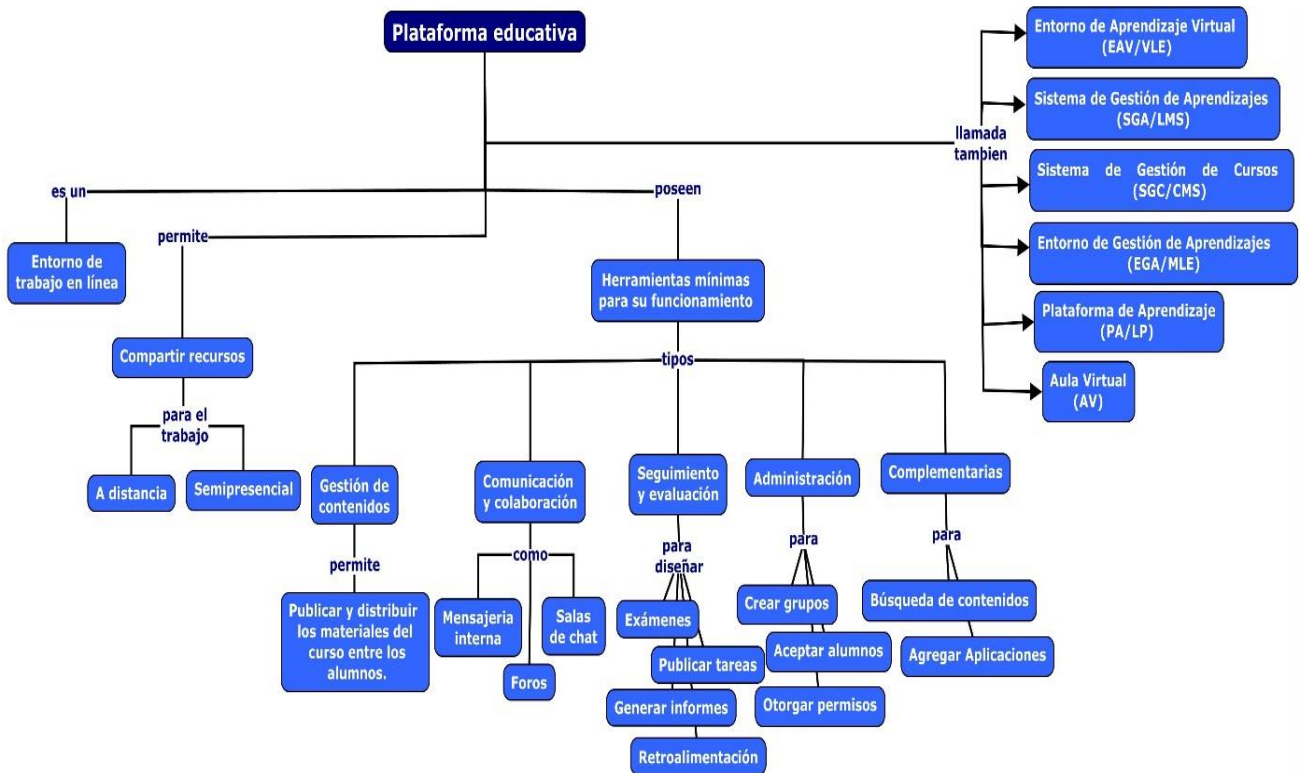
Plataforma educativa

llamada tambien

Entorno de Aprendizaje Virtual (EAV/VLE)

Sistema de Gestión de Aprendizajes (SGA/LMS)

Sistema de Gestión de Cursos (SGC/CMS)

Entorno de Gestión de Aprendizajes (EGA/MLE)

Plataforma de Aprendizaje (PA/LP)

Aula Virtual (AV)

es un

Entorno de trabajo en línea

permite

Compartir recursos

para el trabajo

A distancia

Semipresencial

poseen

Herramientas mínimas para su funcionamiento

tipos

Gestión de contenidos

permite

Publicar y distribuir los materiales del curso entre los alumnos.

Comunicación y colaboración

como

Mensajeria interna

Foros

Salas de chat

Seguimiento y evaluación

para diseñar

Exámenes

Publicar tareas

Generar informes

Retroalimentación

Administración

para

Crear grupos

Aceptar alumnos

Otorgar permisos

Complementarias

para

Búsqueda de contenidos

Agregar Aplicaciones